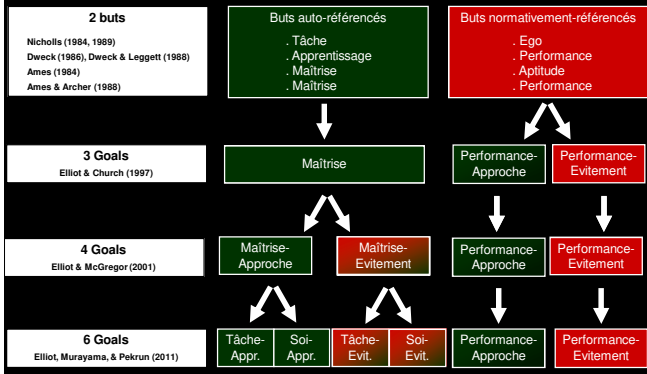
2 buts
Nicholls (1984, 1989)
Dweck (1986), Dweck & Leggett (1988)
Ames (1984)
Ames & Archer (1988)

Buts auto-référencés
. Tâche
. Apprentissage
. Maîtrise
. Maîtrise

Buts normativement-référencés
. Ego
. Performance
. Aptitude
. Performance

3 Goals
Elliot & Church (1997)

Maîtrise

Performance-Approche

Performance-Evitement

4 Goals
Elliot & McGregor (2001)

Maîtrise-Approche

Maîtrise-Evitement

Performance-Approche

Performance-Evitement

6 Goals
Elliot, Murayama, & Pekrun (2011)

Tâche-Appr.

Soi-Appr.

Tâche-Evit.

Soi-Evit.

Performance-Approche

Performance-Evitement